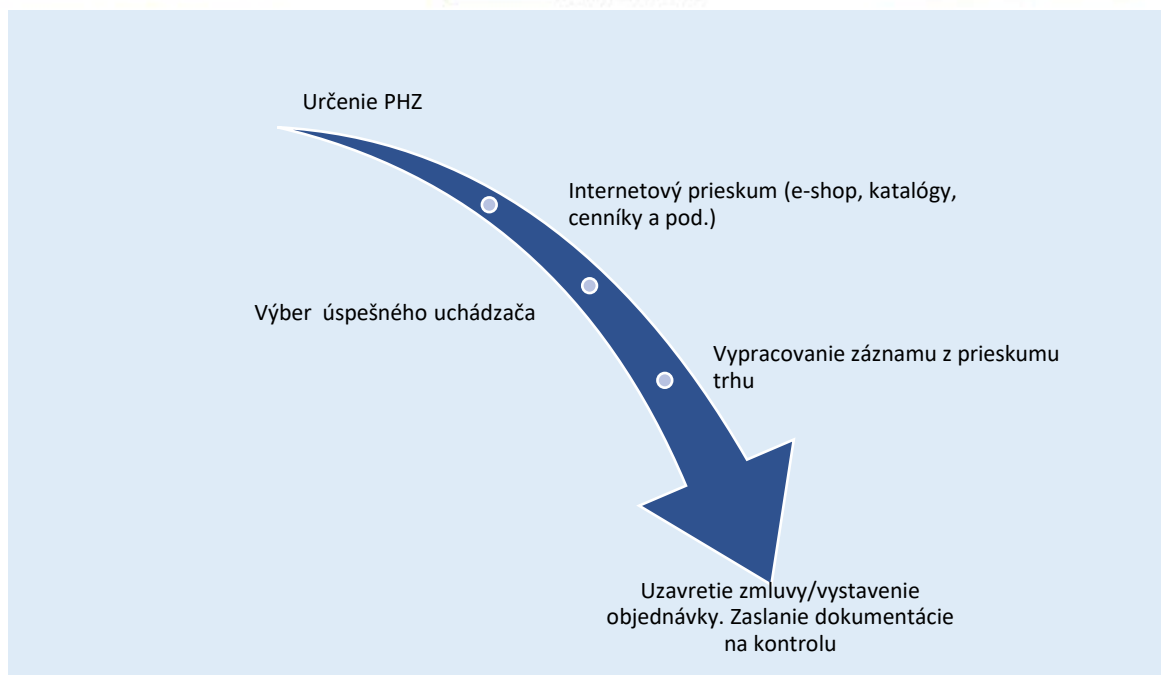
Určenie PHZ

Internetový prieskum (e-shop, katalógy, cenníky a pod.)

Výber úspešného uchádzača

Vypracovanie záznamu z prieskumu trhu

Uzavretie zmluvy/vystavenie objednávky. Zaslanie dokumentácie na kontrolu